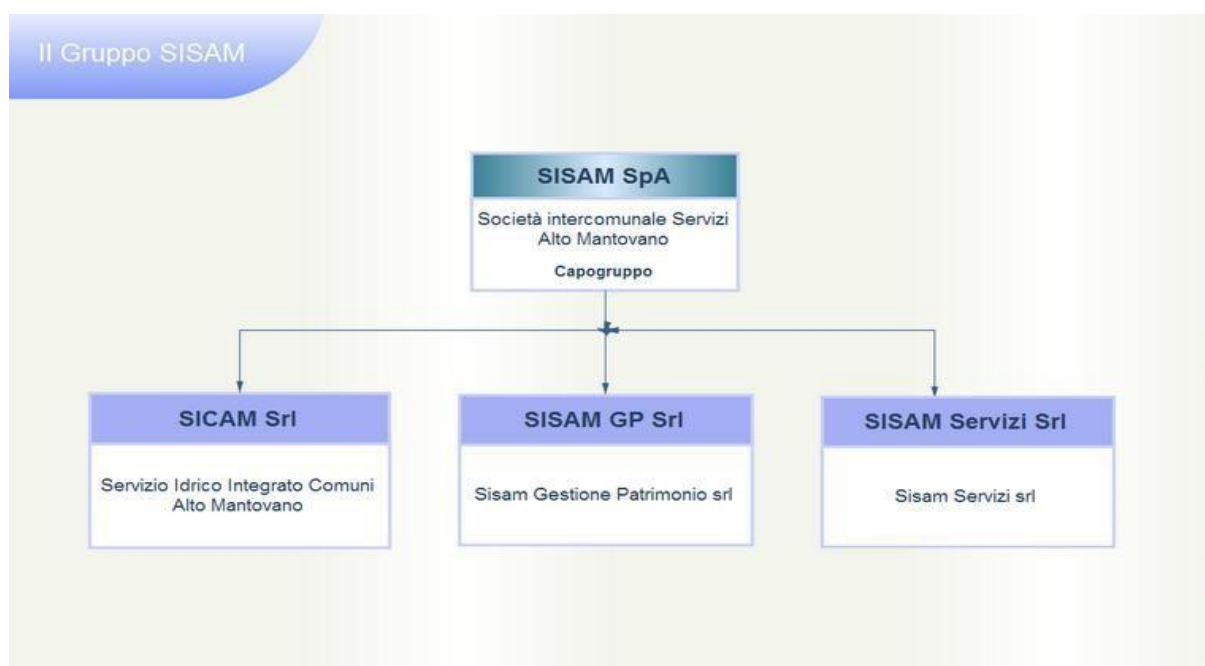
Il Gruppo SISAM

SISAM SpA

Società intercomunale Servizi Alto Mantovano

Capogruppo

SICAM Srl

Servizio Idrico Integrato Comuni Alto Mantovano

SISAM GP Srl

Sisam Gestione Patrimonio srl

SISAM Servizi Srl

Sisam Servizi srl